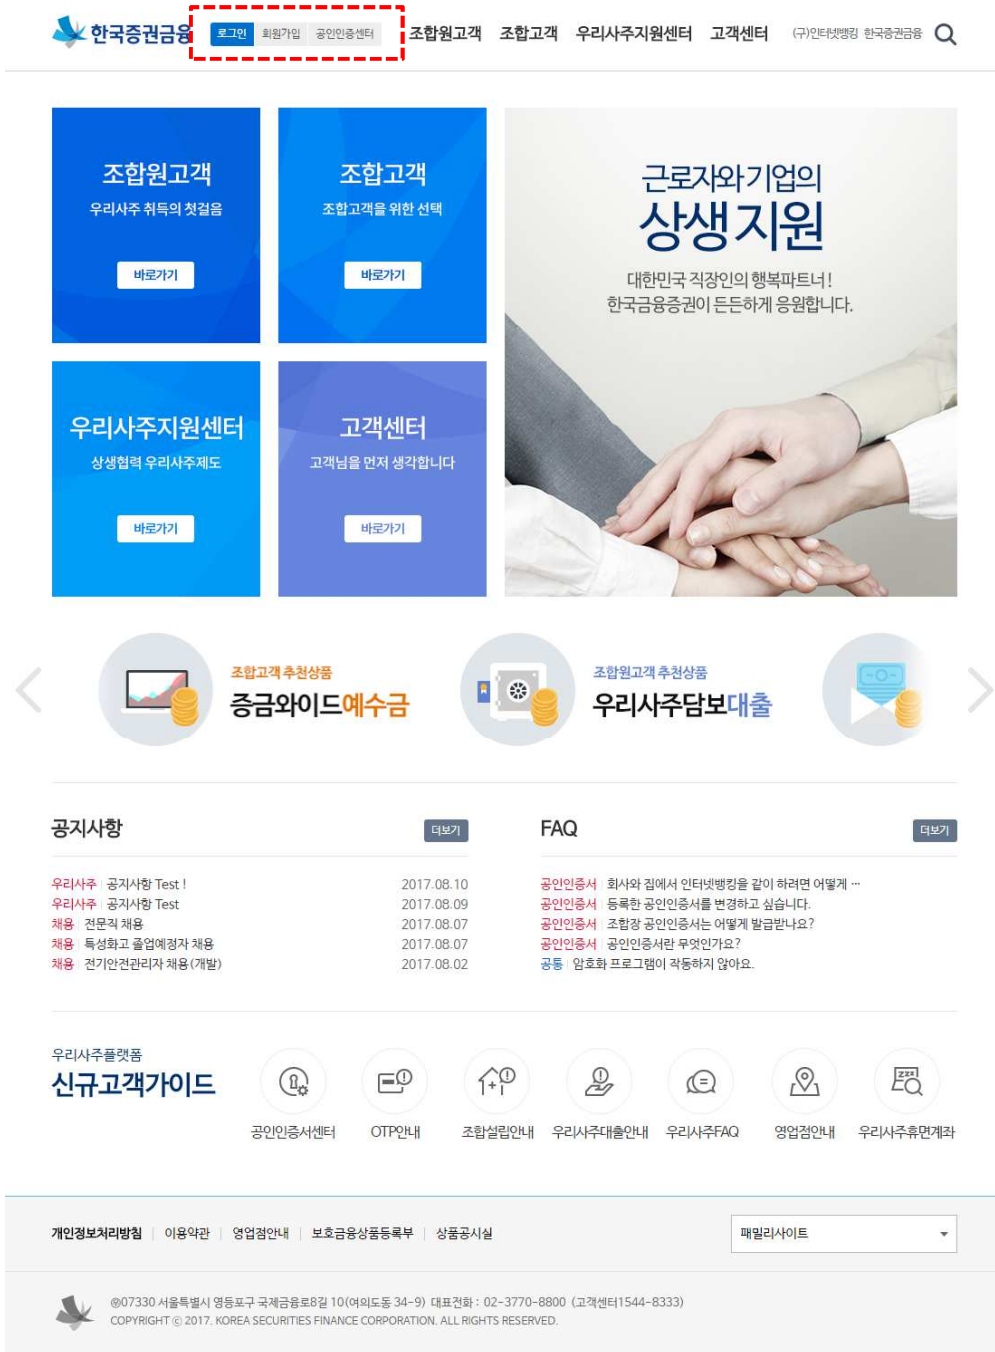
한국증권금융 로그인 회원가입 공인인증센터 조합원고객 조합고객 우리사주지원센터 고객센터 (구)인터넷뱅킹 한국증권금융

조합원고객
우리사주 취득의 첫걸음
바로가기

조합고객
조합고객을 위한 선택
바로가기

우리사주지원센터
상생협력 우리사주제도
바로가기

고객센터
고객님을 먼저 생각합니다
바로가기

근로자와기업의
상생지원
대한민국 직장인의 행복파트너!
한국금융증권이 든든하게 응원합니다.

조합고객 추천상품
증금와이드예수금

조합원고객 추천상품
우리사주담보대출

공지사항 더보기

| | | |
|---|---|---|
| 우리사주 | 공지사항 Test ! | 2017.08.10 |
| 우리사주 | 공지사항 Test | 2017.08.09 |
| 채용 | 전문직 채용 | 2017.08.07 |
| 채용 | 특성화고 졸업예정자 채용 | 2017.08.07 |
| 채용 | 전기안전관리자 채용(개방) | 2017.08.02 |

FAQ 더보기

| | |
|---|---|
| 공인인증서 | 회사와 집에서 인터넷뱅킹을 같이 하려면 어떻게 ... |
| 공인인증서 | 등록한 공인인증서를 변경하고 싶습니다. |
| 공인인증서 | 조합장 공인인증서는 어떻게 발급받나요? |
| 공인인증서 | 공인인증서란 무엇인가요? |
| 공통 | 암호화 프로그램이 작동하지 않아요. |

우리사주플랫폼
신규고객가이드
공인인증서센터 OTP안내 조합설립안내 우리사주대출안내 우리사주FAQ 영업점안내 우리사주휴면계좌

개인정보처리방침 | 이용약관 | 영업점안내 | 보호금융상품등록부 | 상품공시실
패밀리사이트

㉾07330 서울특별시 영등포구 국제금융로8길 10(여의도동 34-9) 대표전화 : 02-3770-8800 (고객센터1544-8333)
COPYRIGHT ⓒ 2017. KOREA SECURITIES FINANCE CORPORATION. ALL RIGHTS RESERVED.